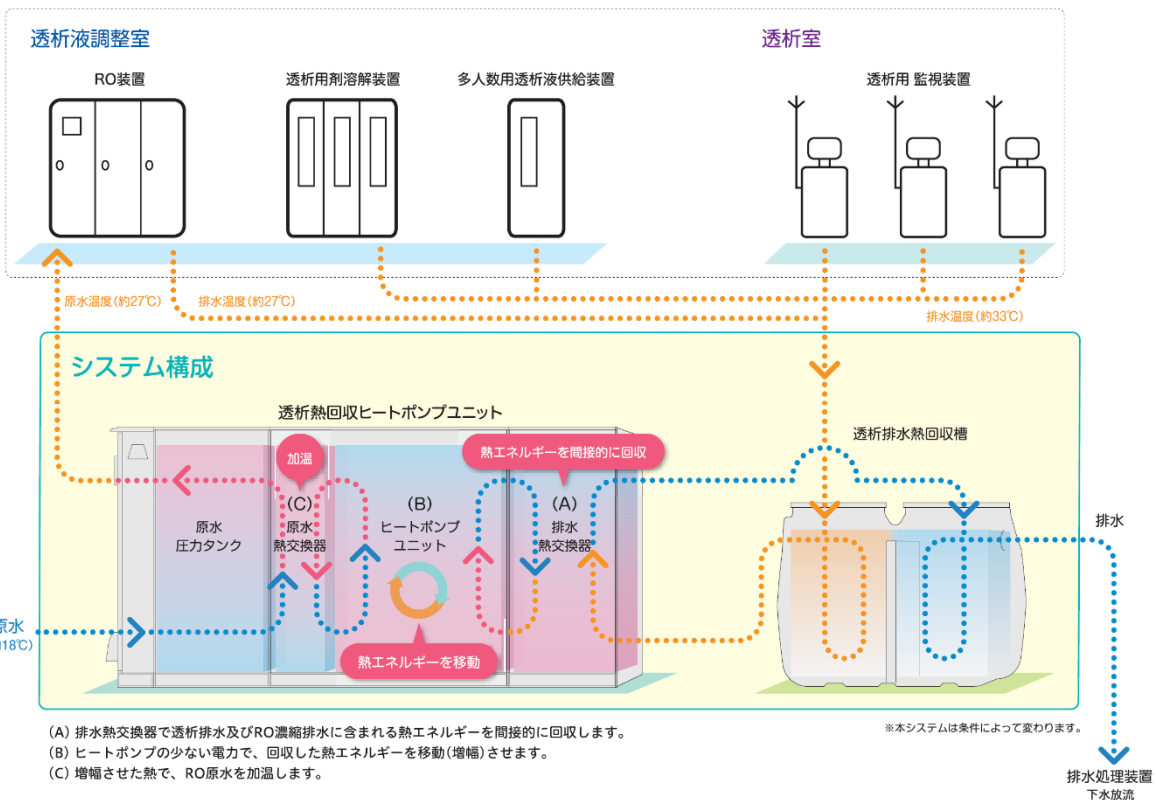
透析液調整室

RO装置

透析用剤溶解装置

多人数用透析液供給装置

透析室

透析用 監視装置

原水温度（約27℃）

排水温度（約27℃）

排水温度（約33℃）

システム構成

透析熱回収ヒートポンプユニット

加温

熱エネルギーを間接的に回収

原水
圧力タンク

(C)
原水
熱交換器

(B)
ヒートポンプ
ユニット

(A)
排水
熱交換器

熱エネルギーを移動

透析排水熱回収槽

排水

原水
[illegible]18℃)

(A) 排水熱交換器で透析排水及びRO濃縮排水に含まれる熱エネルギーを間接的に回収します。
(B) ヒートポンプの少ない電力で、回収した熱エネルギーを移動（増幅）させます。
(C) 増幅させた熱で、RO原水を加温します。

※本システムは条件によって変わります。

排水処理装置
下水放流